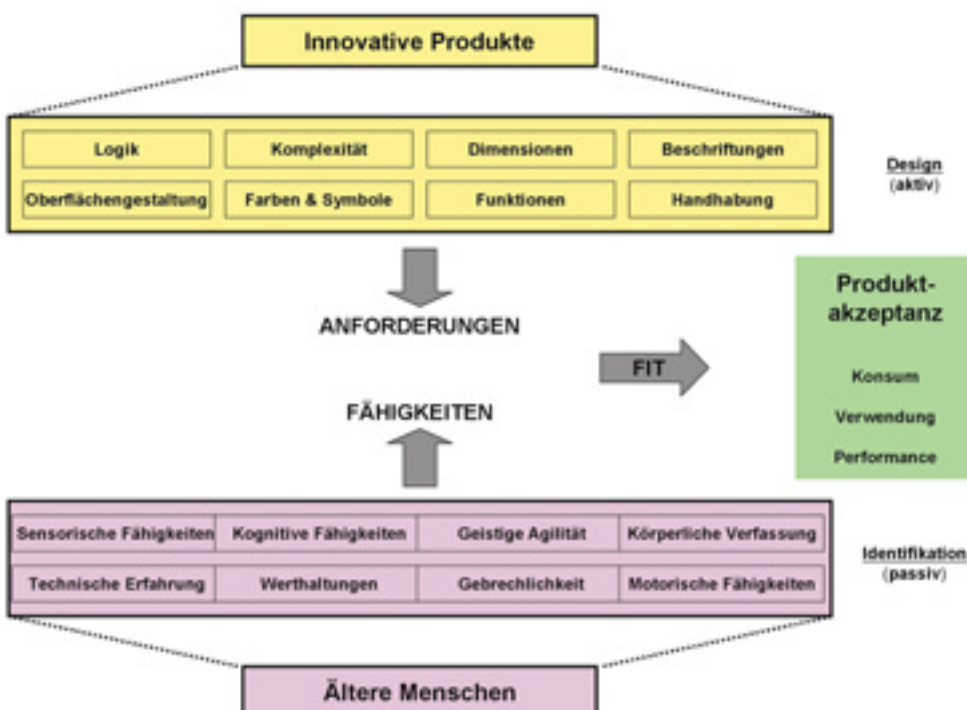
Innovative Produkte

| Logik | Komplexität | Dimensionen | Beschriftungen |
|---|---|---|---|
| Oberflächengestaltung | Farben & Symbole | Funktionen | Handhabung |

Design
(aktiv)

ANFORDERUNGEN

FIT

Produkt-
akzeptanz

Konsum

Verwendung

Performance

FÄHIGKEITEN

| Sensorische Fähigkeiten | Kognitive Fähigkeiten | Geistige Agilität | Körperliche Verfassung |
|---|---|---|---|
| Technische Erfahrung | Werthaltungen | Gebrechlichkeit | Motorische Fähigkeiten |

Identifikation
(passiv)

Ältere Menschen